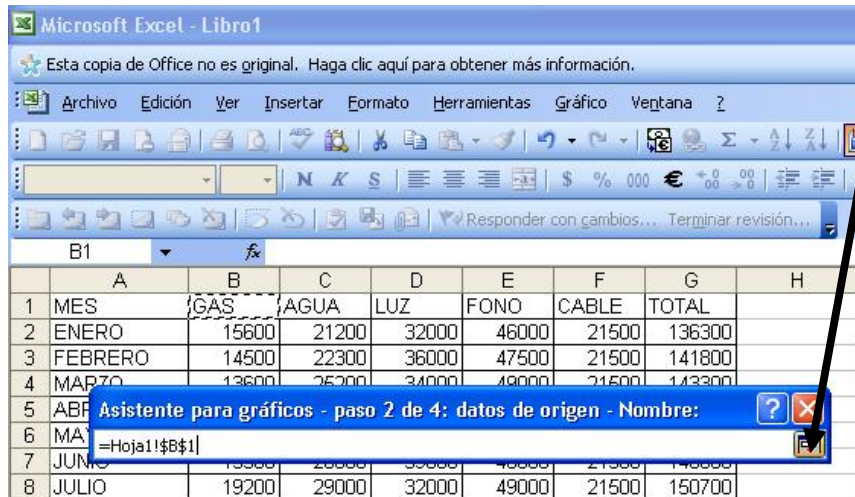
Microsoft Excel - Libro1

Esta copia de Office no es original. Haga clic aquí para obtener más información.

Archivo Edición Ver Insertar Formato Herramientas Gráfico Ventana ?

N K S $ % 000 € ,00 ,0

Responder con cambios... Terminar revisión...

B1 fx

| | A | B | C | D | E | F | G | H |
|---|---|---|---|---|---|---|---|---|
| 1 | MES | GAS | AGUA | LUZ | FONO | CABLE | TOTAL | |
| 2 | ENERO | 15600 | 21200 | 32000 | 46000 | 21500 | 136300 | |
| 3 | FEBRERO | 14500 | 22300 | 36000 | 47500 | 21500 | 141800 | |
| 4 | MARZO | 13600 | 25200 | 34000 | 49000 | 21500 | 143300 | |
| 5 | ABR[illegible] | | | | | | | |
| 6 | MA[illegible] | | | | | | | |
| 7 | JUN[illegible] | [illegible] | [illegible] | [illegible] | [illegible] | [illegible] | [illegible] | |
| 8 | JULIO | 19200 | 29000 | 32000 | 49000 | 21500 | 150700 | |

Asistente para gráficos - paso 2 de 4: datos de origen - Nombre:

=Hoja1!$B$1